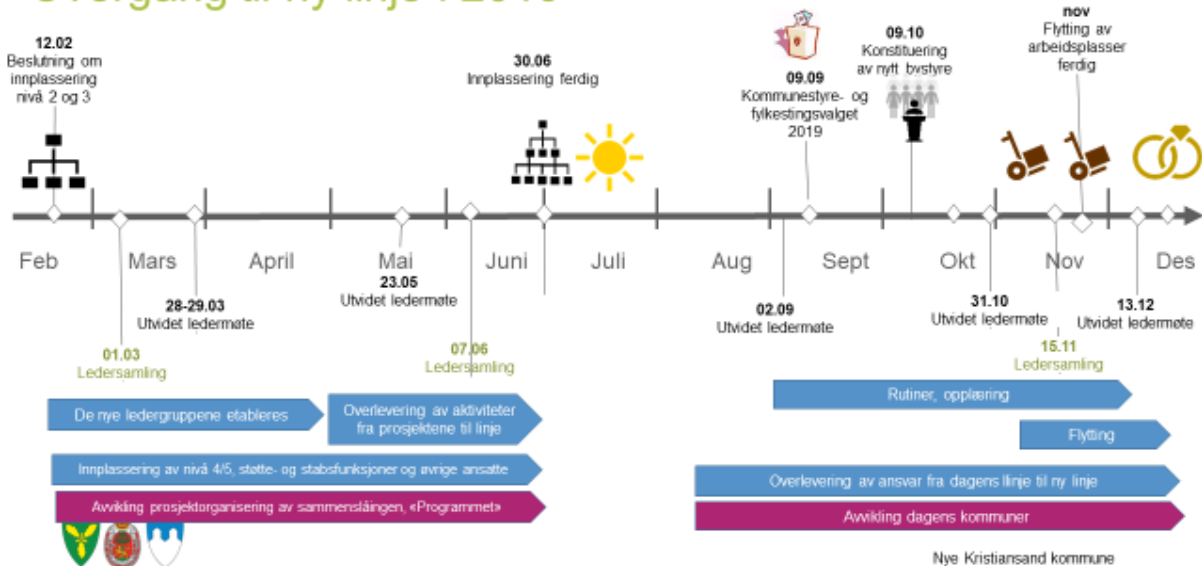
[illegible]

12.02
Beslutning om innplassering nivå 2 og 3

30.06
Innplassering ferdig

09.09
Kommunestyre- og fylkestingsvalget 2019

09.10
Konstituering av nytt bystyre

nov
Flytting av arbeidsplasser ferdig

Feb Mars April Mai Juni Juli Aug Sept Okt Nov Des

28-29.03
Utvidet ledermøte

23.05
Utvidet ledermøte

02.09
Utvidet ledermøte

31.10
Utvidet ledermøte

13.12
Utvidet ledermøte

01.03
Ledersamling

07.06
Ledersamling

15.11
Ledersamling

De nye ledergruppene etableres

Overlevering av aktiviteter fra prosjektene til linje

Rutiner, opplæring

Flytting

Innplassering av nivå 4/5, støtte- og stabsfunksjoner og øvrige ansatte

Avvikling prosjektorganisering av sammenslåingen, «Programmet»

Overlevering av ansvar fra dagens linje til ny linje

Avvikling dagens kommuner

Nye Kristiansand kommune